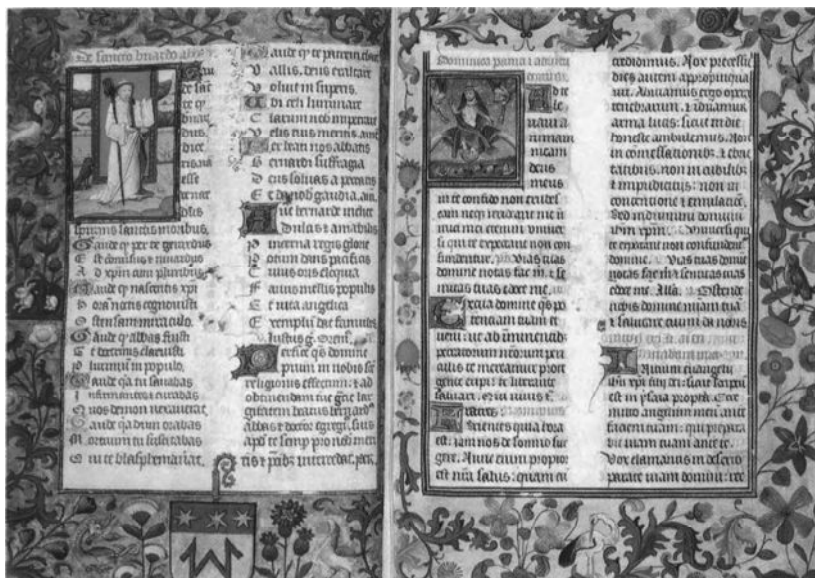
De sancto bernardo abb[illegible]

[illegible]

Gaude q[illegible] pie te genitrix
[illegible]
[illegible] mirabilis
Gaude q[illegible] nascentis xpi
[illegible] cognouisti
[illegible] mirando
Gaude q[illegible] albas
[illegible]
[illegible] in populo
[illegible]
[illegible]
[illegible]
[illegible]
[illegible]

Gaude q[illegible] te puerum
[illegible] deus exultat
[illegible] in supernis
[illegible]
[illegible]
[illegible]
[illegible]
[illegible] suffragia
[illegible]
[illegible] gaudia
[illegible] bernarde indicte
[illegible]
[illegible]
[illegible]
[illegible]
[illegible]
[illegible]
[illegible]
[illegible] Oremus.
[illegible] que domine
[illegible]
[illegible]
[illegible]
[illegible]
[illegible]
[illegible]

Dominica prima in aduentu

Ad te
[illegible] animam
meam
deus
meus
in te confido non erubescam neque irrideant me inimici mei etenim uniuersi qui te expectant non confundentur. Vias tuas domine notas fac mihi. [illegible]
Excita domine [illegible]
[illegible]
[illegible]
Fratres. Scientes quia hora est. iam nos de somno surgere. Nunc enim propior est nostra salus: quam cum

credidimus. Nox precessit dies autem appropinquauit. Abiciamus ergo opera tenebrarum. et induamur arma lucis. Sicut in die honeste ambulemus. Non in comessationibus et ebrietatibus. non in cubilibus et impudicitiis: non in contentione et emulatione. Sed induimini dominum ihesum xpistum. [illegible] qui te expectant non confundentur domine. Vias tuas domine notas fac mihi et semitas tuas edoce me. Alleluia. Ostende nobis domine misericordiam tuam et salutare tuum da nobis. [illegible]
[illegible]
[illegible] euangelii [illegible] Marcum. In illo tempore dixit ihesus discipulis suis. Ecce mitto angelum meum ante faciem tuam: qui preparabit uiam tuam ante te. Vox clamantis in deserto parate uiam domini: re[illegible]